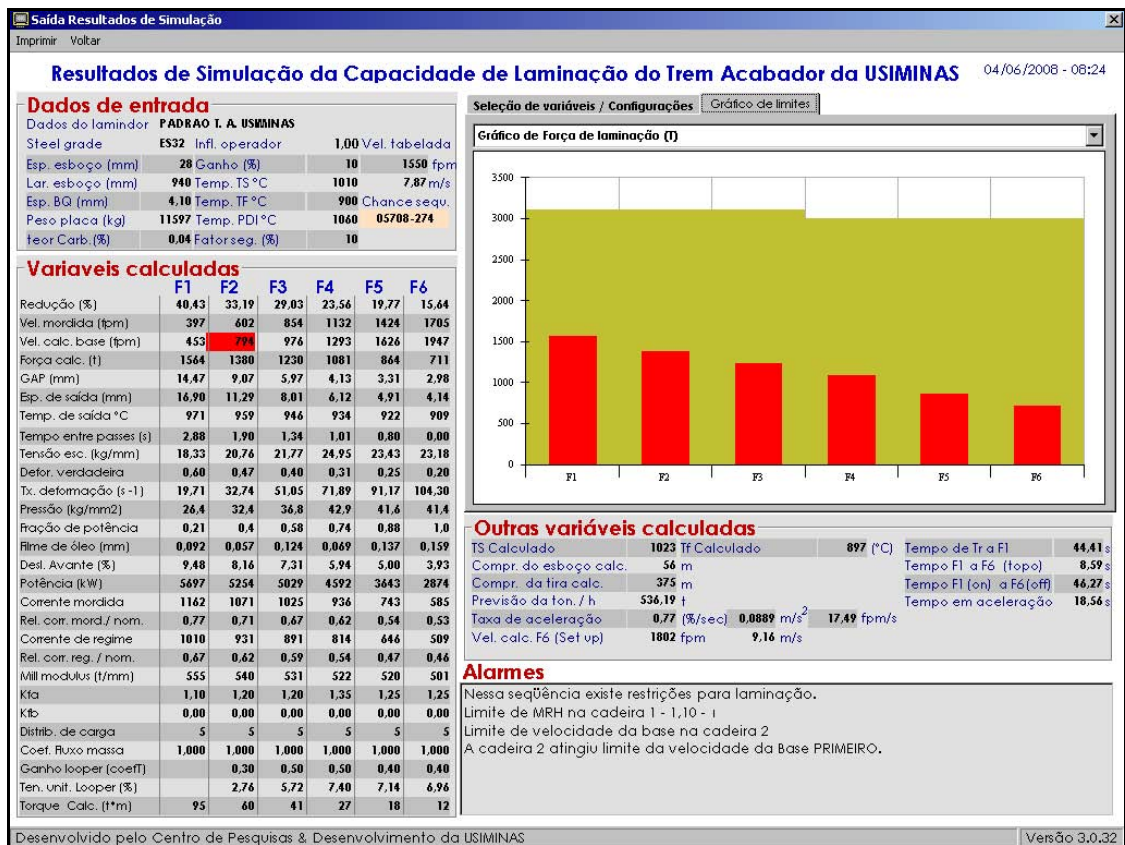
Saída Resultados de Simulação

Imprimir Voltar

Resultados de Simulação da Capacidade de Laminação do Trem Acabador da USIMINAS 04/06/2008 - 08:24

Dados de entrada

| | | | | |
|---|---|---|---|---|
| Dados do lamindor | PADRAO T. A. USIMINAS | | | |
| Steel grade | ES32 | Infl. operador | 1,00 | Vel. tabelada |
| Esp. esboço (mm) | 28 | Ganho (%) | 10 | 1550 fpm |
| Lar. esboço (mm) | 940 | Temp. TS °C | 1010 | 7,87 m/s |
| Esp. BQ (mm) | 4,10 | Temp. TF °C | 900 | Chance sequ. |
| Peso placa (kg) | 11597 | Temp. PDI °C | 1060 | 05708-274 |
| teor Carb.(%) | 0,04 | Fator seg. (%) | 10 | |

Variaveis calculadas

| | F1 | F2 | F3 | F4 | F5 | F6 |
|---|---|---|---|---|---|---|
| Redução (%) | 40,43 | 33,19 | 29,03 | 23,56 | 19,77 | 15,64 |
| Vel. mordida (fpm) | 397 | 602 | 854 | 1132 | 1424 | 1705 |
| Vel. calc. base (fpm) | 453 | 794 | 976 | 1293 | 1626 | 1947 |
| Força calc. (t) | 1564 | 1380 | 1230 | 1081 | 864 | 711 |
| GAP (mm) | 14,47 | 9,07 | 5,97 | 4,13 | 3,31 | 2,98 |
| Esp. de saída (mm) | 16,90 | 11,29 | 8,01 | 6,12 | 4,91 | 4,14 |
| Temp. de saída °C | 971 | 959 | 946 | 934 | 922 | 909 |
| Tempo entre passes (s) | 2,88 | 1,90 | 1,34 | 1,01 | 0,80 | 0,00 |
| Tensão esc. (kg/mm) | 18,33 | 20,76 | 21,77 | 24,95 | 23,43 | 23,18 |
| Defor. verdadeira | 0,60 | 0,47 | 0,40 | 0,31 | 0,25 | 0,20 |
| Tx. deformação (s -1) | 19,71 | 32,74 | 51,05 | 71,89 | 91,17 | 104,30 |
| Pressão (kg/mm2) | 26,4 | 32,4 | 36,8 | 42,9 | 41,6 | 41,4 |
| Fração de potência | 0,21 | 0,4 | 0,58 | 0,74 | 0,88 | 1,0 |
| Filme de óleo (mm) | 0,092 | 0,057 | 0,124 | 0,069 | 0,137 | 0,159 |
| Desl. Avante (%) | 9,48 | 8,16 | 7,31 | 5,94 | 5,00 | 3,93 |
| Potência (kW) | 5697 | 5254 | 5029 | 4592 | 3643 | 2874 |
| Corrente mordida | 1162 | 1071 | 1025 | 936 | 743 | 585 |
| Rel. corr. mord./ nom. | 0,77 | 0,71 | 0,67 | 0,62 | 0,54 | 0,53 |
| Corrente de regime | 1010 | 931 | 891 | 814 | 646 | 509 |
| Rel. corr. reg. / nom. | 0,67 | 0,62 | 0,59 | 0,54 | 0,47 | 0,46 |
| Mill modulus (t/mm) | 555 | 540 | 531 | 522 | 520 | 501 |
| Kfa | 1,10 | 1,20 | 1,20 | 1,35 | 1,25 | 1,25 |
| Kfb | 0,00 | 0,00 | 0,00 | 0,00 | 0,00 | 0,00 |
| Distrib. de carga | 5 | 5 | 5 | 5 | 5 | 5 |
| Coef. Fluxo massa | 1,000 | 1,000 | 1,000 | 1,000 | 1,000 | 1,000 |
| Ganho looper (coefT) | | 0,30 | 0,50 | 0,50 | 0,40 | 0,40 |
| Ten. unit. Looper (%) | | 2,76 | 5,72 | 7,40 | 7,14 | 6,96 |
| Torque Calc. (t*m) | 95 | 60 | 41 | 27 | 18 | 12 |

Seleção de variáveis / Configurações | Gráfico de limites

Gráfico de Força de laminação (T)

3500
3000
2500
2000
1500
1000
500
0
F1 F2 F3 F4 F5 F6

Outras variáveis calculadas

TS Calculado 1023 Tf Calculado 897 (°C) Tempo de Tr a F1 44,41 s
Compr. do esboço calc. 56 m Tempo F1 a F6 (topo) 8,59 s
Compr. da tira calc. 375 m Tempo F1 (on) a F6(off) 46,27 s
Previsão da ton. / h 536,19 t Tempo em aceleração 18,56 s
Taxa de aceleração 0,77 (%/sec) 0,0889 $m/s^2$ 17,49 fpm/s
Vel. calc. F6 (Set up) 1802 fpm 9,16 m/s

Alarmes

Nessa seqüência existe restrições para laminação.
Limite de MRH na cadeira 1 - 1,10 - 1
Limite de velocidade da base na cadeira 2
A cadeira 2 atingiu limite da velocidade da Base PRIMEIRO.

Desenvolvido pelo Centro de Pesquisas & Desenvolvimento da USIMINAS

Versão 3.0.32